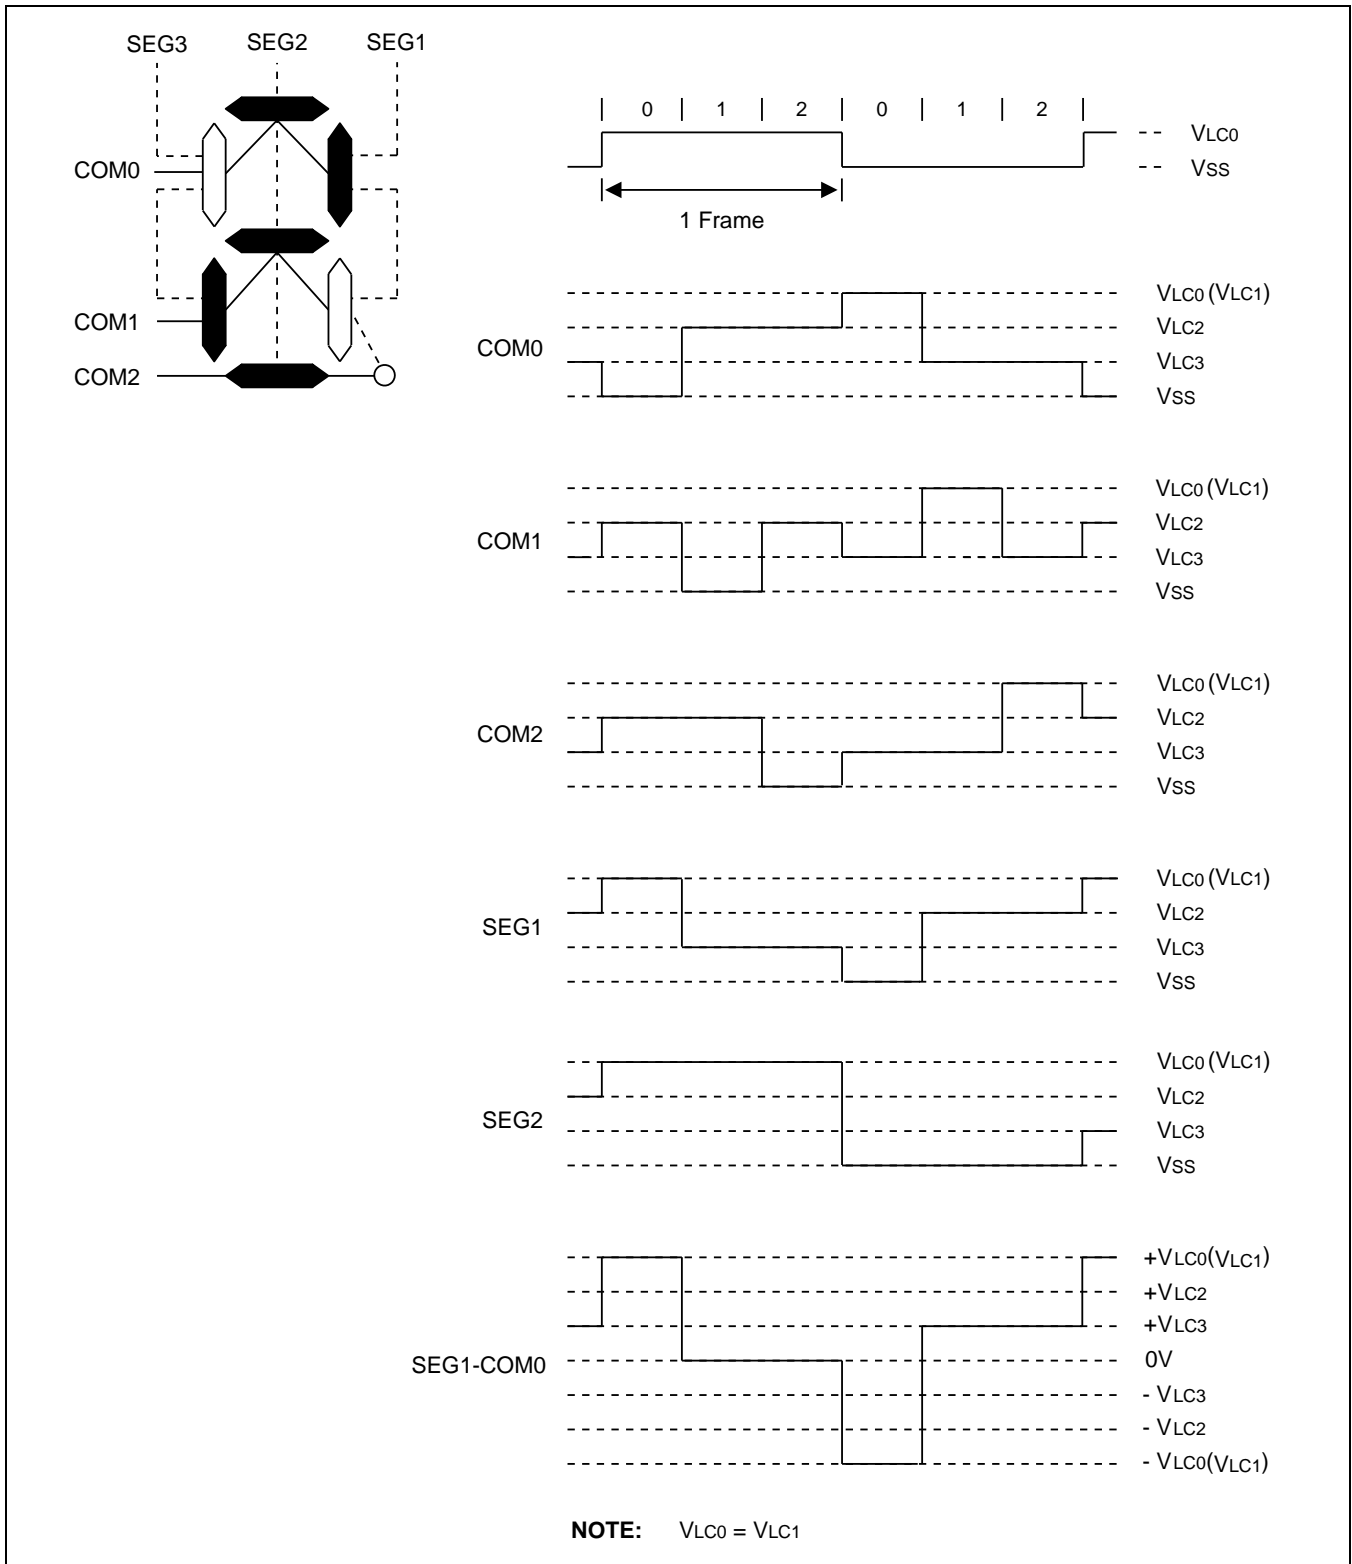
SEG3 SEG2 SEG1

COM0

COM1

COM2

0 1 2 0 1 2

VLC0

VSS

1 Frame

COM0

VLC0 (VLC1)
VLC2
VLC3
VSS

COM1

VLC0 (VLC1)
VLC2
VLC3
VSS

COM2

VLC0 (VLC1)
VLC2
VLC3
VSS

SEG1

VLC0 (VLC1)
VLC2
VLC3
VSS

SEG2

VLC0 (VLC1)
VLC2
VLC3
VSS

SEG1-COM0

+VLC0(VLC1)
+VLC2
+VLC3
0V
- VLC3
- VLC2
- VLC0(VLC1)

NOTE: VLC0 = VLC1